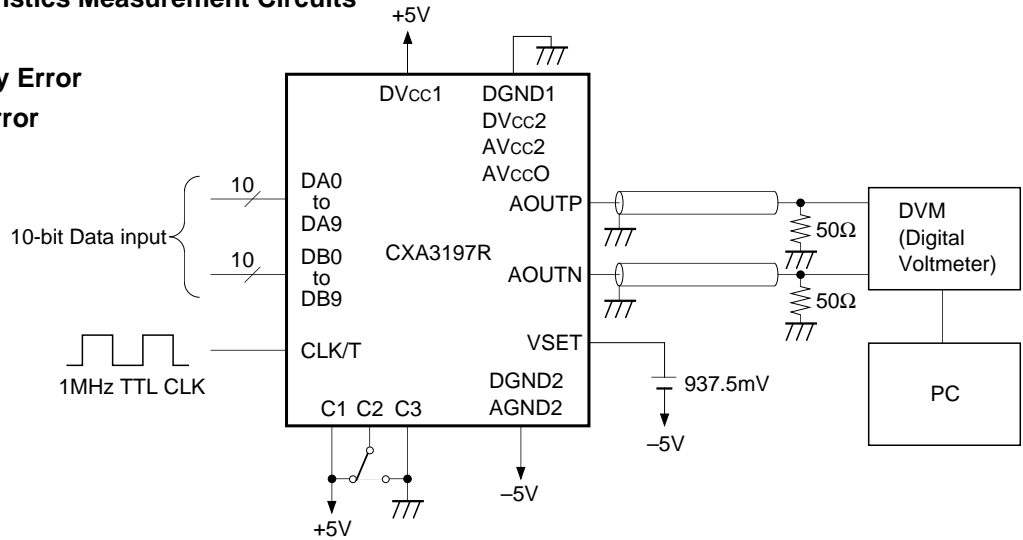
istics Measurement Circuits

y Error
rror

+5V

DVcc1
DGND1
DVcc2
AVcc2
AVccO

10
DA0
to
DA9

10-bit Data input

10
DB0
to
DB9

CXA3197R

AOUTP
AOUTN

50Ω
50Ω

DVM
(Digital
Voltmeter)

PC

CLK/T
1MHz TTL CLK

VSET
937.5mV
–5V

DGND2
AGND2

C1 C2 C3

+5V

–5V